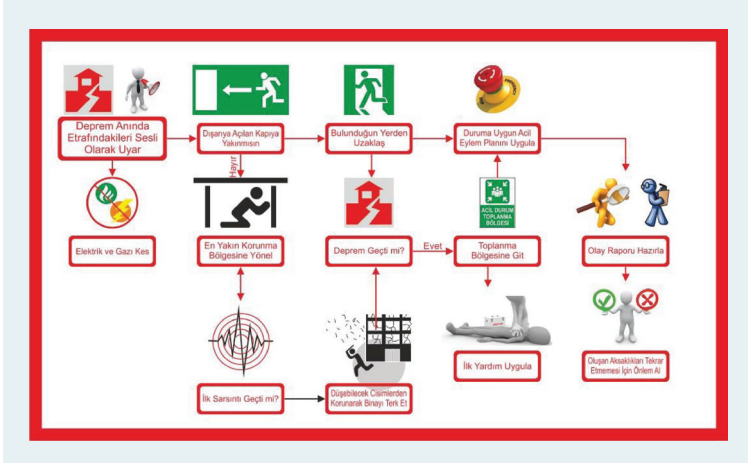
Deprem Anında Etrafındakileri Sesli Olarak Uyar

Dışarıya Açılan Kapıya Yakınmısın

Bulunduğun Yerden Uzaklaş

Duruma Uygun Acil Eylem Planını Uygula

Hayır

Elektrik ve Gazı Kes

En Yakın Korunma Bölgesine Yönel

Deprem Geçti mi?

Evet

ACİL DURUM TOPLANMA BÖLGESİ

Toplanma Bölgesine Git

Olay Raporu Hazırla

İlk Yardım Uygula

Oluşan Aksaklıkları Tekrar Etmemesi İçin Önlem Al

İlk Sarsıntı Geçti mi?

Düşebilecek Cisimlerden Korunarak Binayı Terk Et